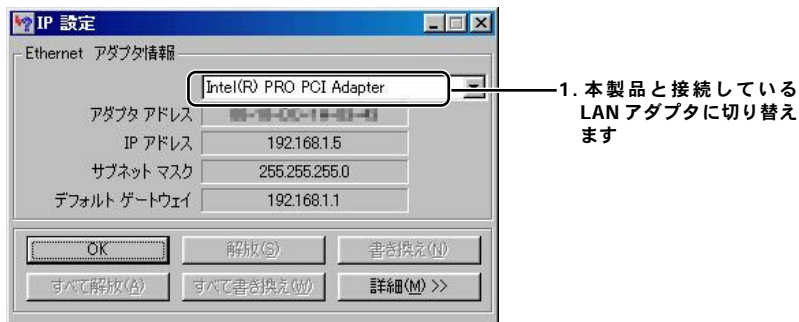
IP 設定

Ethernet アダプタ情報

Intel(R) PRO PCI Adapter

アダプタ アドレス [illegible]

IP アドレス 192.168.1.5

サブネット マスク 255.255.255.0

デフォルト ゲートウェイ 192.168.1.1

OK 解放(S) 書き換え(N)

すべて解放(A) すべて書き換え(W) 詳細(M) >>

1. 本製品と接続しているLAN アダプタに切り替えます